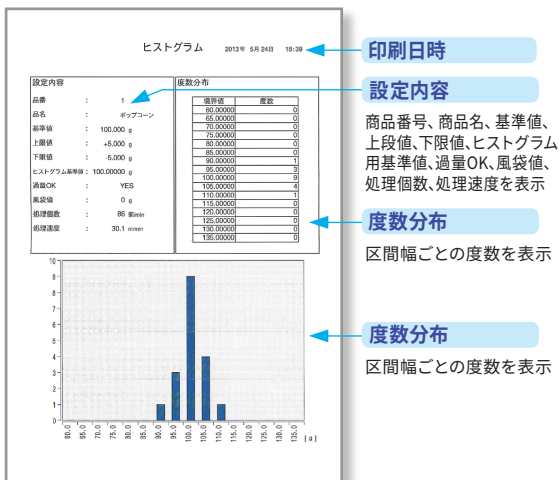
ヒストグラム　2013年 5月24日　18:39

設定内容

品番 : 1
品名 : ポップコーン
基準値 : 100.000 g
上限値 : +5.000 g
下限値 : -5.000 g
ヒストグラム基準値 : 100.0000 g
過量OK : YES
風袋値 : 0 g
処理個数 : 86 個/min
処理速度 : 30.1 m/min

度数分布

| 境界値 | 度数 |
|---|---|
| 60.00000 | 0 |
| 65.00000 | 0 |
| 70.00000 | 0 |
| 75.00000 | 0 |
| 80.00000 | 0 |
| 85.00000 | 0 |
| 90.00000 | 1 |
| 95.00000 | 3 |
| 100.00000 | 9 |
| 105.00000 | 4 |
| 110.00000 | 1 |
| 115.00000 | 0 |
| 120.00000 | 0 |
| 125.00000 | 0 |
| 130.00000 | 0 |
| 135.00000 | 0 |

10
9
8
7
6
5
4
3
2
1
0

60.0 65.0 70.0 75.0 80.0 85.0 90.0 95.0 100.0 105.0 110.0 115.0 120.0 125.0 130.0 135.0 [g]

印刷日時

設定内容

商品番号、商品名、基準値、上段値、下限値、ヒストグラム用基準値、過量OK、風袋値、処理個数、処理速度を表示

度数分布

区間幅ごとの度数を表示

度数分布

区間幅ごとの度数を表示